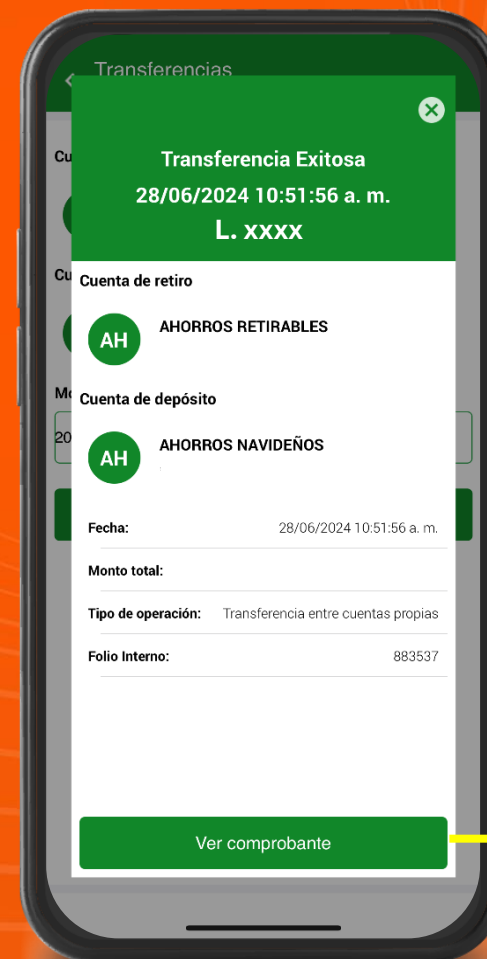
Transferencias

Cu

Cu

Mo

20

Transferencia Exitosa
28/06/2024 10:51:56 a. m.
L. xxxx

Cuenta de retiro

AH
AHORROS RETIRABLES

Cuenta de depósito

AH
AHORROS NAVIDEÑOS

| | |
|---|---|
| Fecha: | 28/06/2024 10:51:56 a. m. |
| Monto total: | |
| Tipo de operación: | Transferencia entre cuentas propias |
| Folio Interno: | 883537 |

Ver comprobante